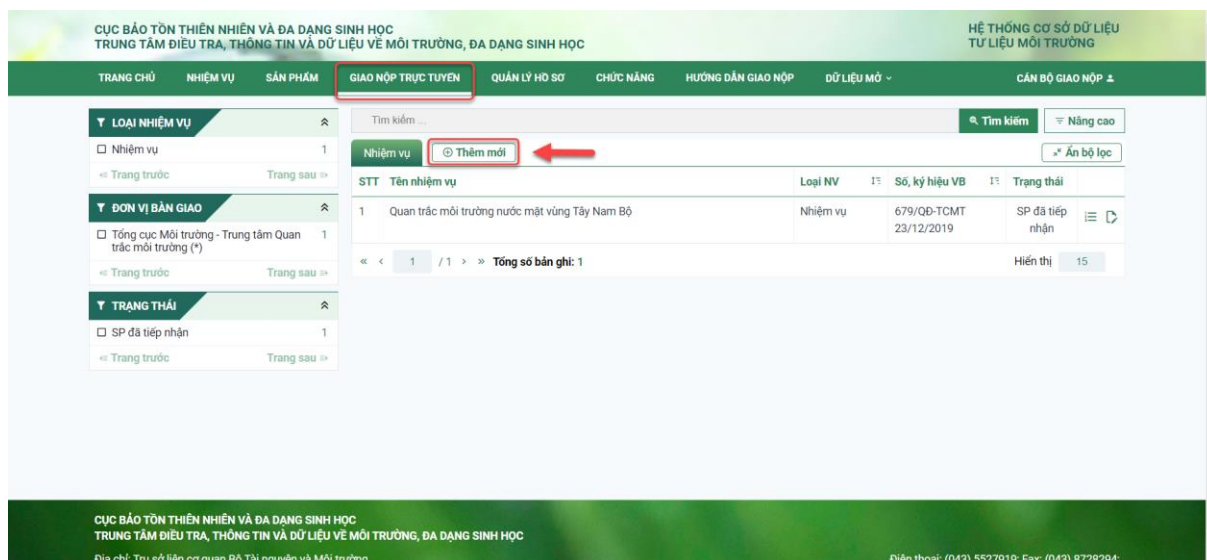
CỤC BẢO TỒN THIÊN NHIÊN VÀ ĐA DẠNG SINH HỌC
TRUNG TÂM ĐIỀU TRA, THÔNG TIN VÀ DỮ LIỆU VỀ MÔI TRƯỜNG, ĐA DẠNG SINH HỌC

HỆ THỐNG CƠ SỞ DỮ LIỆU
TƯ LIỆU MÔI TRƯỜNG

TRANG CHỦ NHIỆM VỤ SẢN PHẨM GIAO NỘP TRỰC TUYẾN QUẢN LÝ HỒ SƠ CHỨC NĂNG HƯỚNG DẪN GIAO NỘP DỮ LIỆU MỞ CÁN BỘ GIAO NỘP

LOẠI NHIỆM VỤ
☐ Nhiệm vụ 1
« Trang trước Trang sau »

ĐƠN VỊ BÀN GIAO
☐ Tổng cục Môi trường - Trung tâm Quan trắc môi trường (*) 1
« Trang trước Trang sau »

TRẠNG THÁI
☐ SP đã tiếp nhận 1
« Trang trước Trang sau »

Tìm kiếm ...
Tìm kiếm
Nâng cao

Nhiệm vụ
Thêm mới
Ẩn bộ lọc

| STT | Tên nhiệm vụ | Loại NV | Số, ký hiệu VB | Trạng thái |
|---|---|---|---|---|
| 1 | Quan trắc môi trường nước mặt vùng Tây Nam Bộ | Nhiệm vụ | 679/QĐ-TCMT 23/12/2019 | SP đã tiếp nhận |

« ‹ 1 /1 › » Tổng số bản ghi: 1
Hiển thị 15

CỤC BẢO TỒN THIÊN NHIÊN VÀ ĐA DẠNG SINH HỌC
TRUNG TÂM ĐIỀU TRA, THÔNG TIN VÀ DỮ LIỆU VỀ MÔI TRƯỜNG, ĐA DẠNG SINH HỌC
Địa chỉ: Trụ sở liên cơ quan Bộ Tài nguyên và Môi trường
Điện thoại: (043) 5527919; Fax: (043) 8728294;